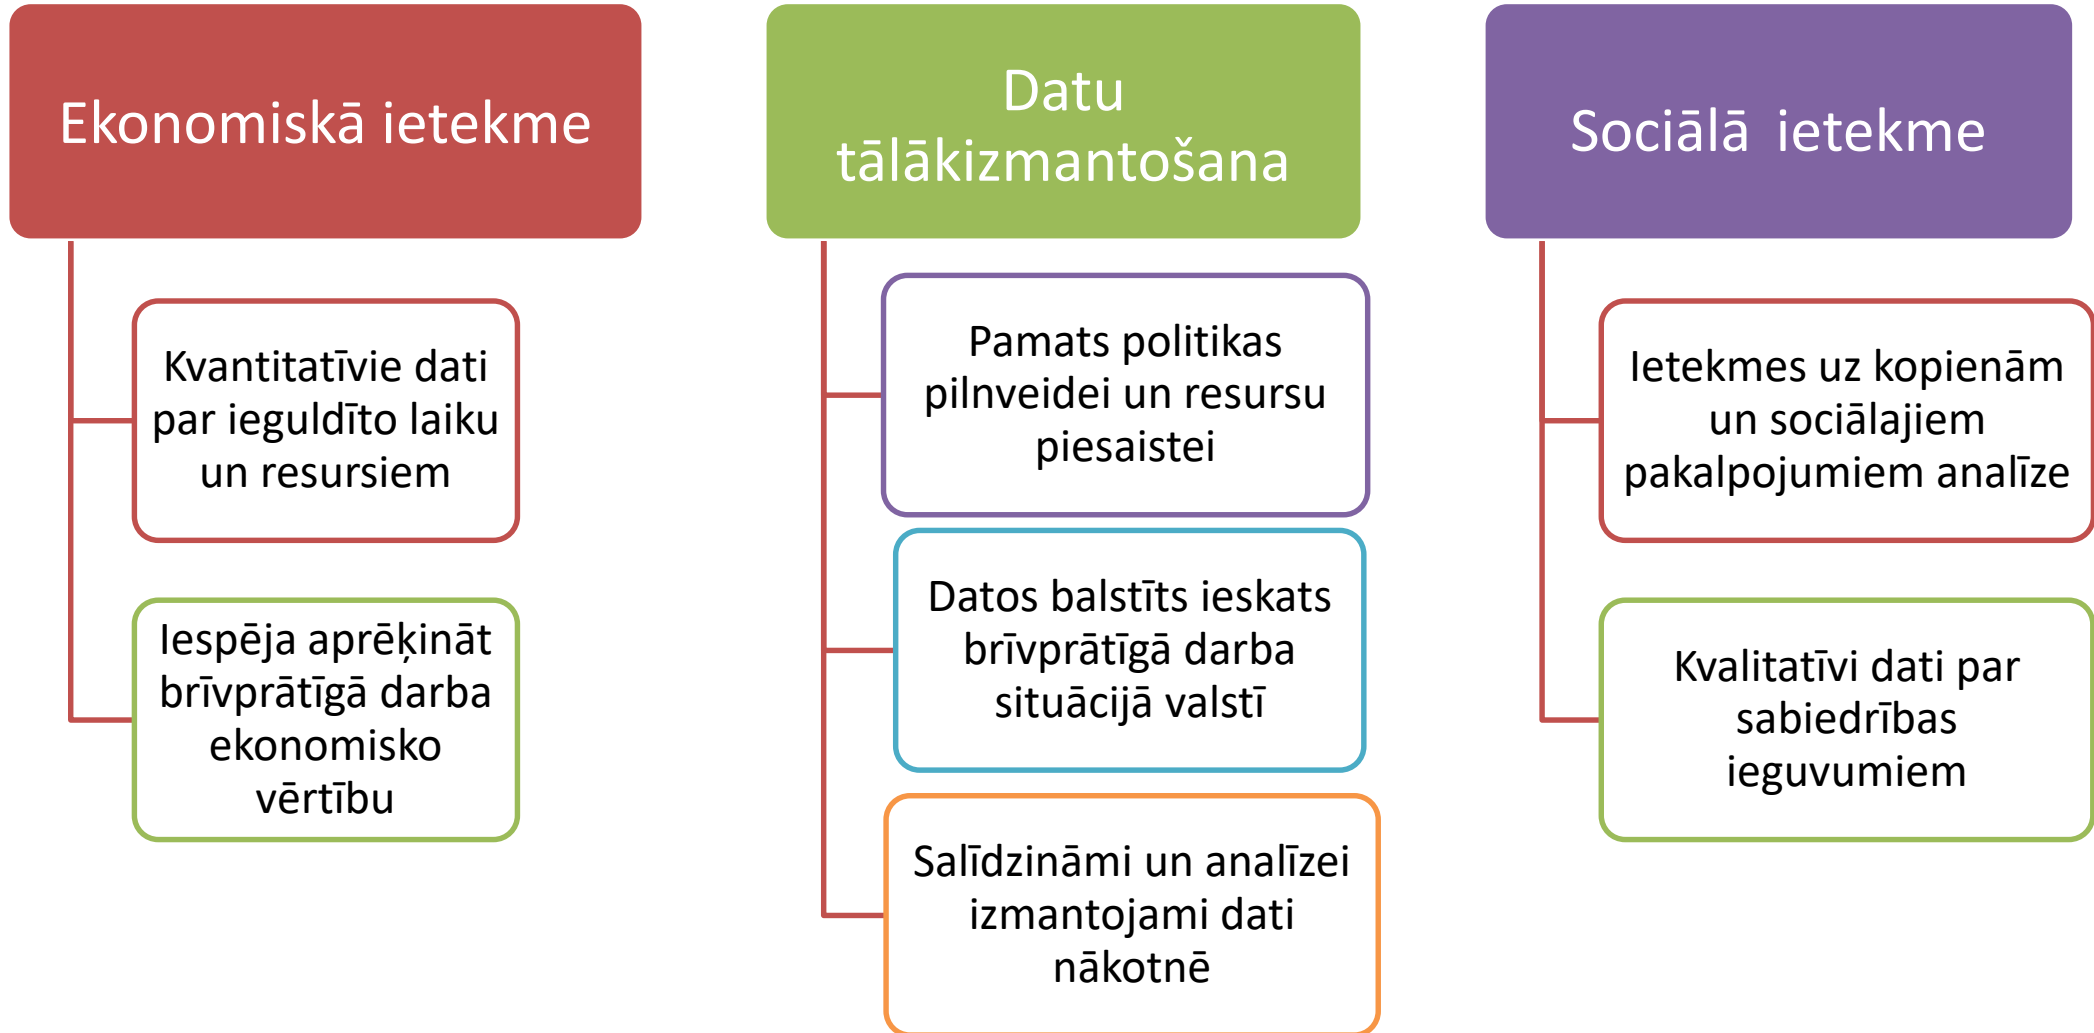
Ekonomiskā ietekme

Kvantitatīvie dati par ieguldīto laiku un resursiem

Iespēja aprēķināt brīvprātīgā darba ekonomisko vērtību

Datu tālākizmantošana

Pamats politikas pilnveidei un resursu piesaistei

Datos balstīts ieskats brīvprātīgā darba situācijā valstī

Salīdzināmi un analīzei izmantojami dati nākotnē

Sociālā ietekme

Ietekmes uz kopienām un sociālajiem pakalpojumiem analīze

Kvalitatīvi dati par sabiedrības ieguvumiem